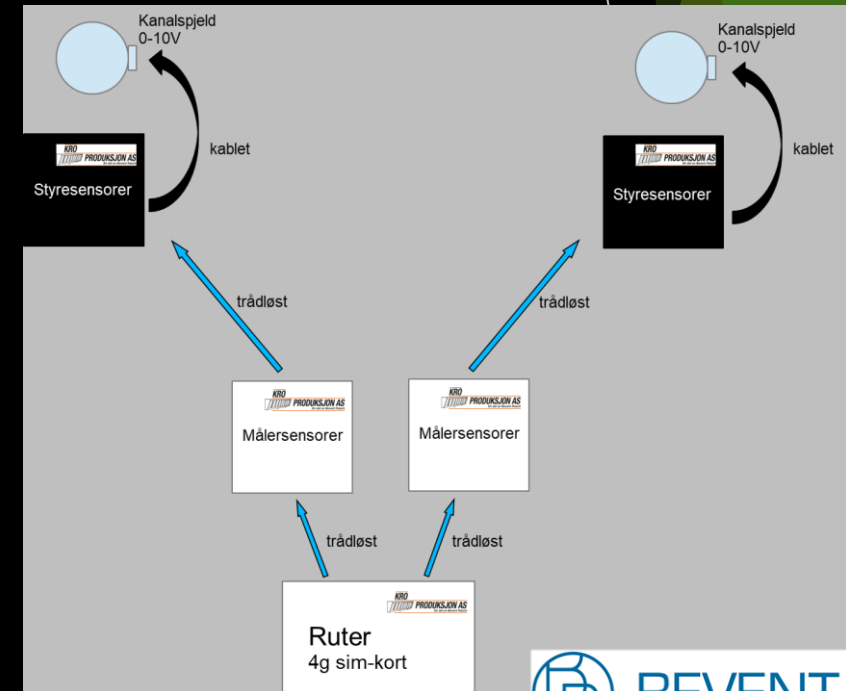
Kanalspjeld
0-10V

Kanalspjeld
0-10V

kablet

kablet

KRO PRODUKSJON AS

Styresensorer

KRO PRODUKSJON AS

Styresensorer

trådløst

trådløst

KRO PRODUKSJON AS

Målersensorer

KRO PRODUKSJON AS

Målersensorer

trådløst

trådløst

KRO PRODUKSJON AS

Ruter
4g sim-kort

REVENT